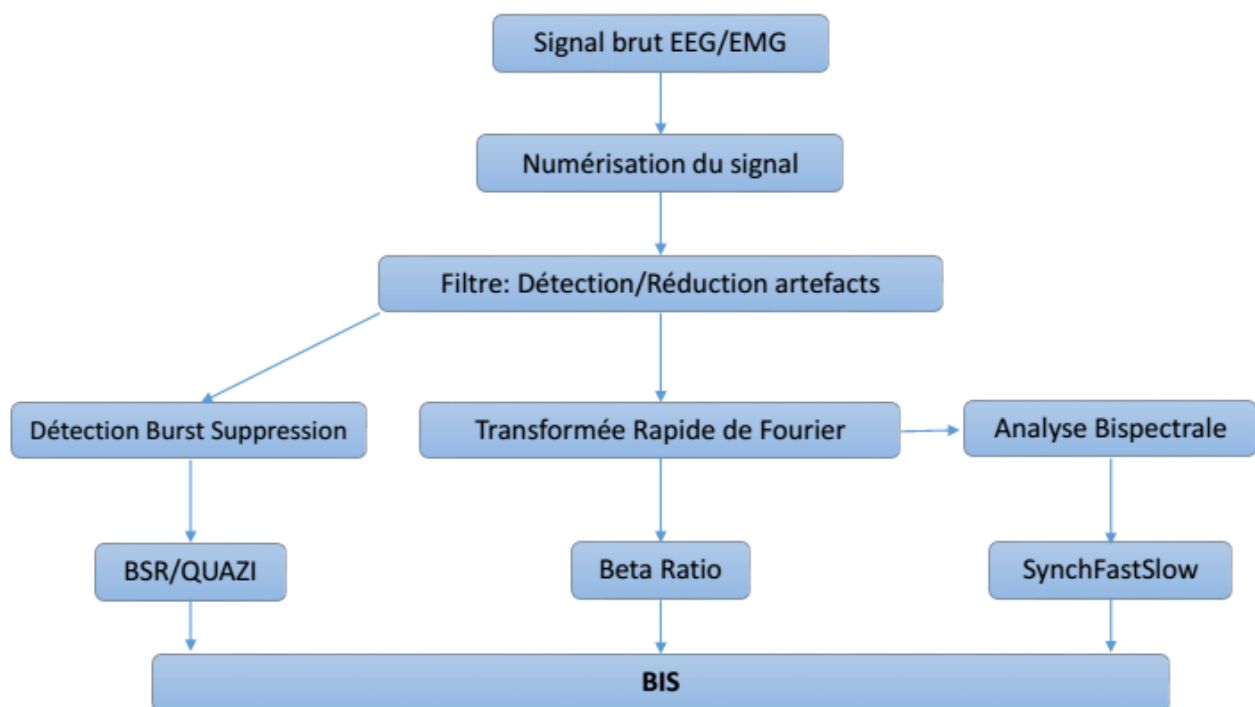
Signal brut EEG/EMG

Numérisation du signal

Filtre: Détection/Réduction artefacts

Détection Burst Suppression

Transformée Rapide de Fourier

Analyse Bispectrale

BSR/QUAZI

Beta Ratio

SynchFastSlow

BIS